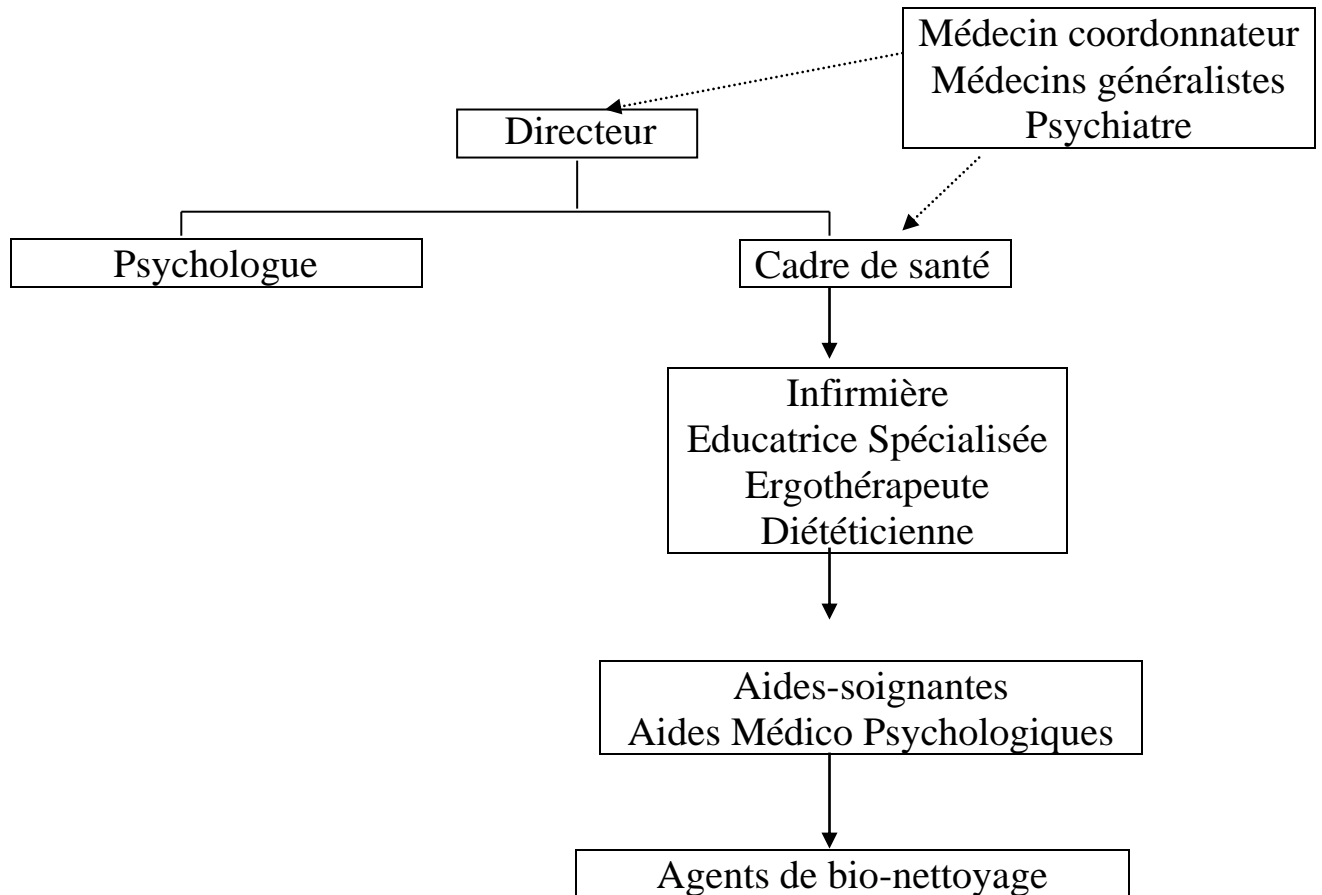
Médecin coordonnateur
Médecins généralistes
Psychiatre

Directeur

Psychologue

Cadre de santé

Infirmière
Educatrice Spécialisée
Ergothérapeute
Diététicienne

Aides-soignantes
Aides Médico Psychologiques

Agents de bio-nettoyage